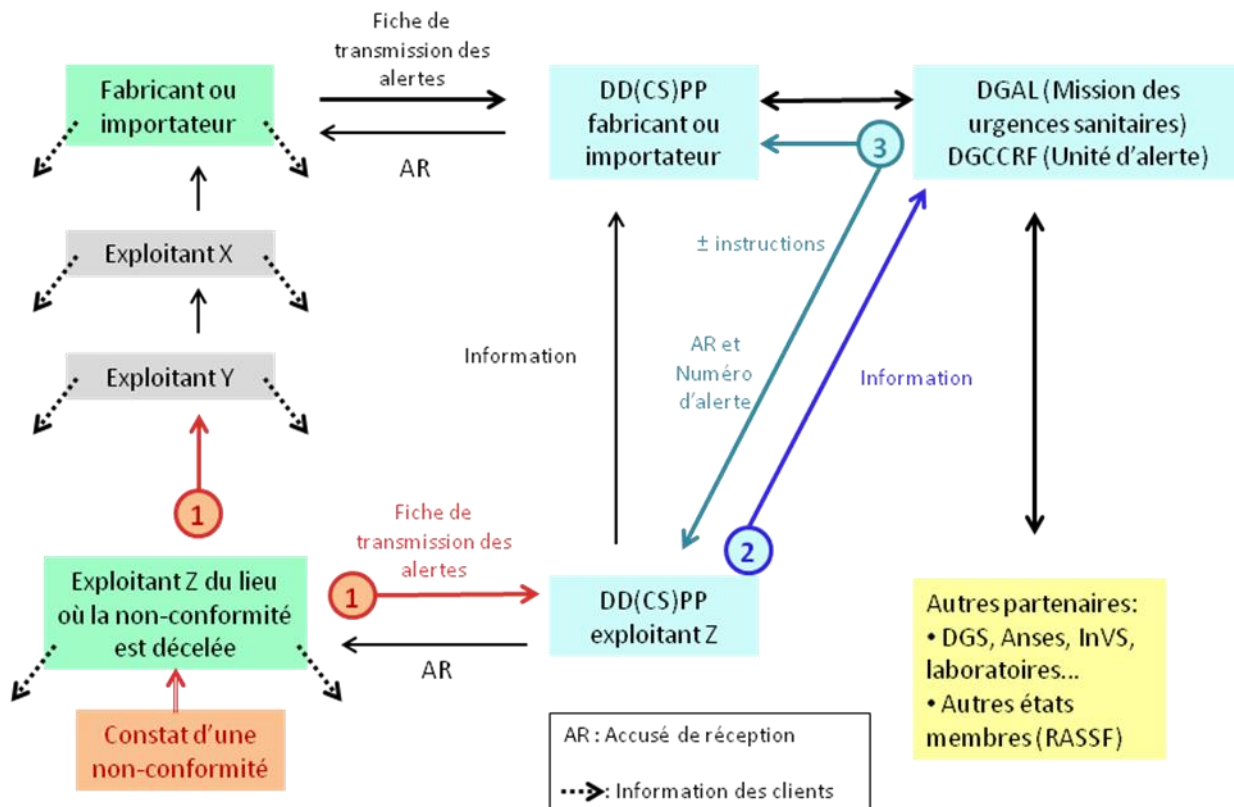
Fabricant ou importateur

Fiche de transmission des alertes

AR

DD(CS)PP fabricant ou importateur

DGAL (Mission des urgences sanitaires) DGCCRF (Unité d'alerte)

3

Exploitant X

± instructions

Exploitant Y

Information

AR et Numéro d'alerte

Information

1

2

Fiche de transmission des alertes

Exploitant Z du lieu où la non-conformité est décelée

1

DD(CS)PP exploitant Z

AR

Autres partenaires:
• DGS, Anses, InVS, laboratoires…
• Autres états membres (RASSF)

Constat d'une non-conformité

AR : Accusé de réception

: Information des clients